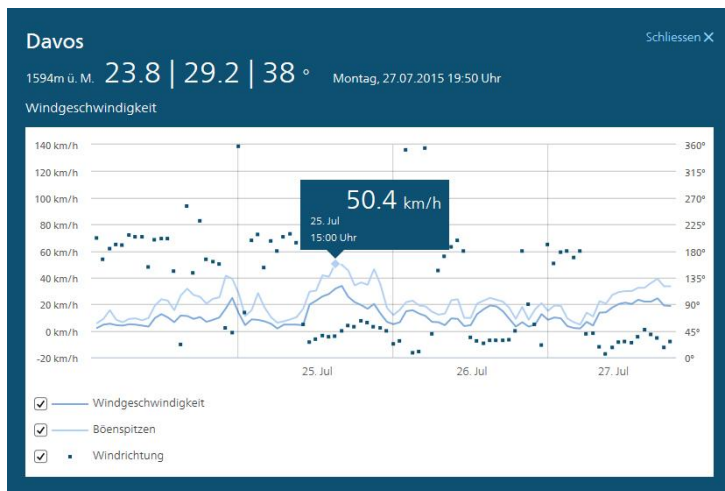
Davos

Schliessen ✕

1594m ü. M. 23.8 | 29.2 | 38 ° Montag, 27.07.2015 19:50 Uhr

Windgeschwindigkeit

140 km/h
120 km/h
100 km/h
80 km/h
60 km/h
40 km/h
20 km/h
0 km/h
-20 km/h

360°
315°
270°
225°
180°
135°
90°
45°
0°

50.4 km/h
25. Jul
15:00 Uhr

25. Jul
26. Jul
27. Jul

Windgeschwindigkeit
Böenspitzen
Windrichtung